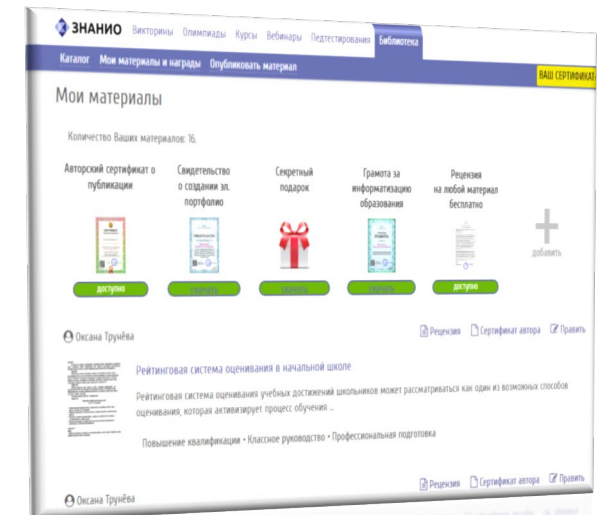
ЗНАНИО Викторины Олимпиады Курсы Вебинары Педтестирования Библиотека

Каталог Мои материалы и награды Опубликовать материал

ВАШ СЕРТИФИКАТ

Мои материалы

Количество Ваших материалов: 16.

Авторский сертификат о публикации

доступно

Свидетельство о создании эл. портфолио

скачать

Секретный подарок

скачать

Грамота за информатизацию образования

скачать

Рецензия на любой материал бесплатно

доступно

добавить

Оксана Трунёва

Рецензия Сертификат автора Править

Рейтинговая система оценивания в начальной школе

Рейтинговая система оценивания учебных достижений школьников может рассматриваться как один из возможных способов оценивания, которая активизирует процесс обучения ...

Повышение квалификации • Классное руководство • Профессиональная подготовка

Оксана Трунёва

Рецензия Сертификат автора Править